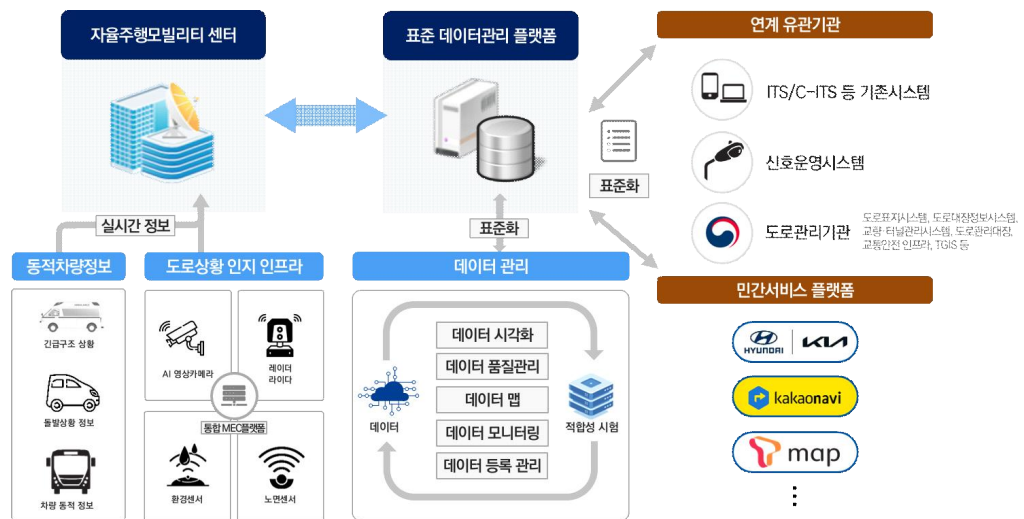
자율주행모빌리티 센터

표준 데이터관리 플랫폼

연계 유관기관

ITS/C-ITS 등 기존시스템

신호운영시스템

도로관리기관

도로표지시스템, 도로대장정보시스템, 교량·터널관리시스템, 도로관리대장, 교통안전 인프라, TGIS 등

표준화

표준화

실시간 정보

동적차량정보

긴급구조 상황

돌발상황 정보

차량 동적 정보

도로상황 인지 인프라

AI 영상카메라

레이더 라이다

통합 MEC플랫폼

환경센서

노면센서

데이터 관리

데이터

데이터 시각화

데이터 품질관리

데이터 맵

데이터 모니터링

데이터 등록 관리

적합성 시험

민간서비스 플랫폼

HYUNDAI KIA

kakaonavi

map

⋮